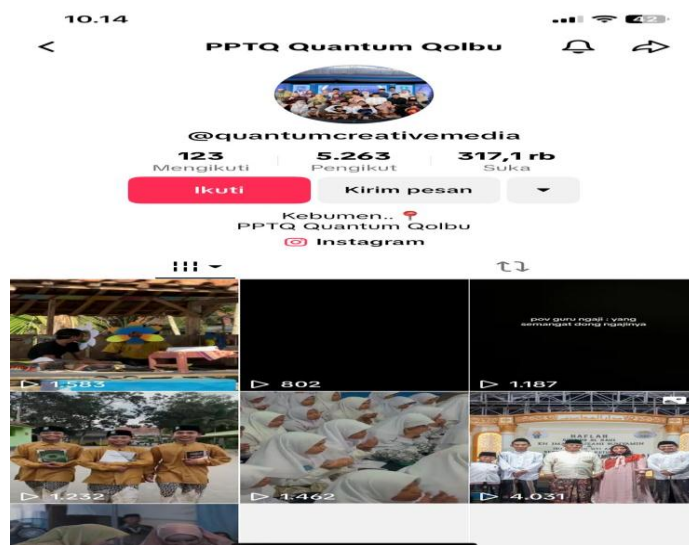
10.14

42

<

PPTQ Quantum Qolbu

@quantumcreativemedia

123
Mengikuti

5.263
Pengikut

317,1 rb
Suka

Ikuti

Kirim pesan

Kebumen..
PPTQ Quantum Qolbu

Instagram

pov guru ngaji : yang semangat dong ngajinya

1.583

802

1.187

HAFLAH

1.232

1.462

4.031